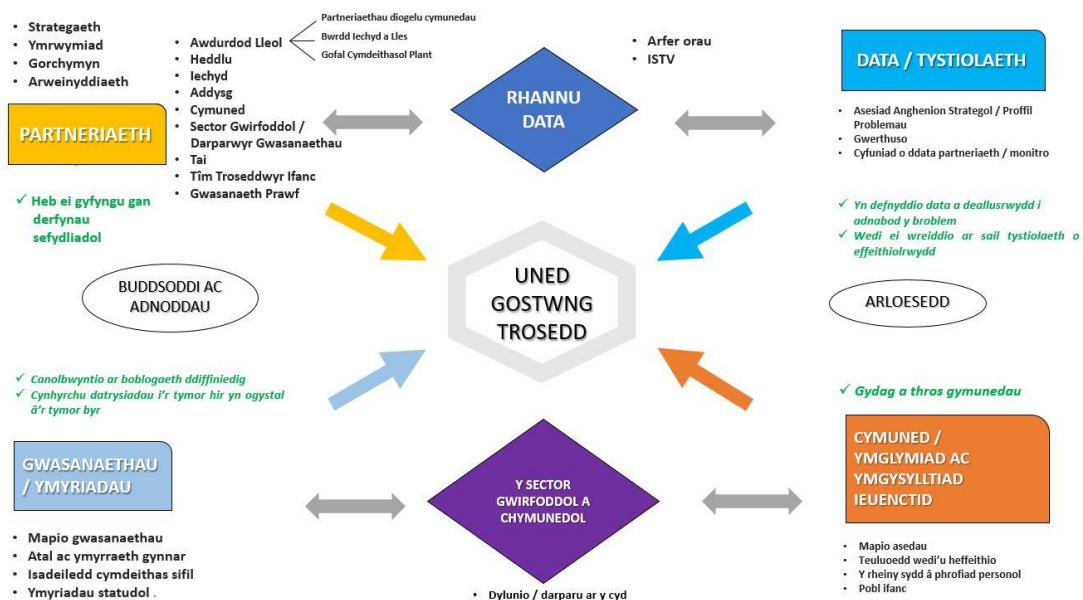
- Strategaeth
- Ymrwymiad
- Gorchymyn
- Arweinyddiaeth

PARTNERIAETH

- Awdurdod Lleol
- Heddlu
- Iechyd
- Addysg
- Cymuned
- Sector Gwirfoddol / Darparwyr Gwasanaethau
- Tai
- Tîm Troseddwyr Ifanc
- Gwasanaeth Prawf

Partneriaethau diogelu cymunedau
Bwrdd Iechyd a Lles
Gofal Cymdeithasol Plant

✓ Heb ei gyfyngu gan derfynau sefydliadol

- Arfer orau
- ISTV

RHANNU DATA

DATA / TYSTIOLAETH

- Asesiad Anghenion Strategol / Proffil Problemau
- Gwerthuso
- Cyfuniad o ddata partneriaeth / monitro

✓ Yn defnyddio data a dealluswrydd i adnabod y broblem
✓ Wedi ei wreiddio ar sail tystiolaeth o effeithiolrwydd

BUDDSODDI AC ADNODDAU

UNED GOSTWNG TROSEDD

ARLOESEDD

✓ Canolbwyntio ar boblogaeth ddiffiniedig
✓ Cynhyrchu datrysiadau i'r tymor hir yn ogystal â'r tymor byr

✓ Gydag a thros gymunedau

GWASANAETHAU / YMYRIADAU

Y SECTOR GWIRFODDOL A CHYMUNEDOL

CYMUNED / YMGLYMIAD AC YMGYSYLLTIAD IEUENCTID

- Mapio gwasanaethau
- Atal ac ymyrraeth gynnar
- Isadeiledd cymdeithas sifil
- Ymyriadau statudol .

- Dylunio / darparu ar y cyd

- Mapio asedau
- Teuluoedd wedi'u heffeithio
- Y rheiny sydd â phrofiad personol
- Pobl ifanc